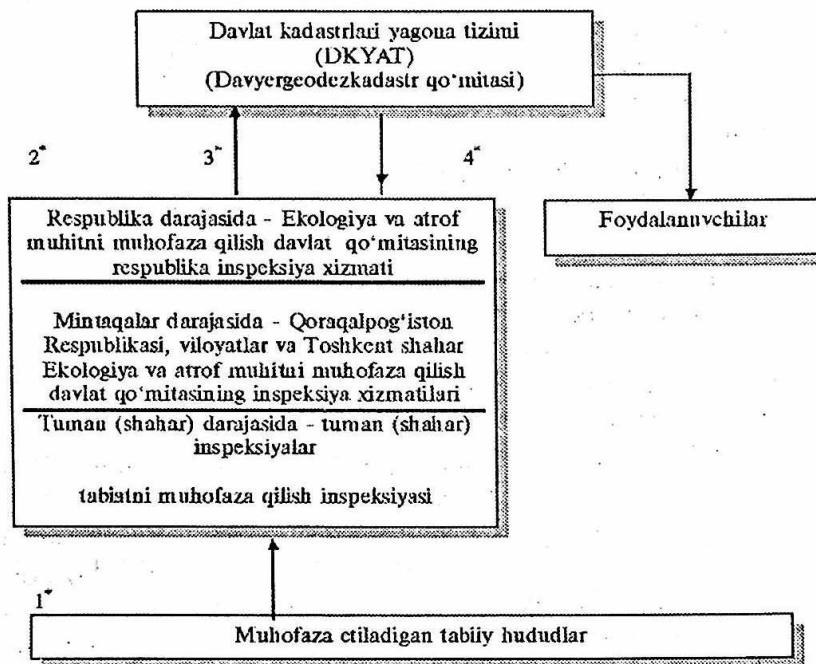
Davlat kadastrlari yagona tizimi
(DKYAT)
(Davyergeodezkadastr qo'mitasi)

2*

3*

4*

Respublika darajasida - Ekologiya va atrof muhitni muhofaza qilish davlat qo'mitasining respublika inspeksiya xizmati

Mintaqalar darajasida - Qoraqalpog'iston Respublikasi, viloyatlar va Toshkent shahar Ekologiya va atrof muhitni muhofaza qilish davlat qo'mitasining inspeksiya xizmatlari

Tuman (shahar) darajasida - tuman (shahar) inspeksiyalar

tabiatni muhofaza qilish inspeksiyasi

Foydalanuvchilar

1*

Muhofaza etiladigan tabiiy hududlar